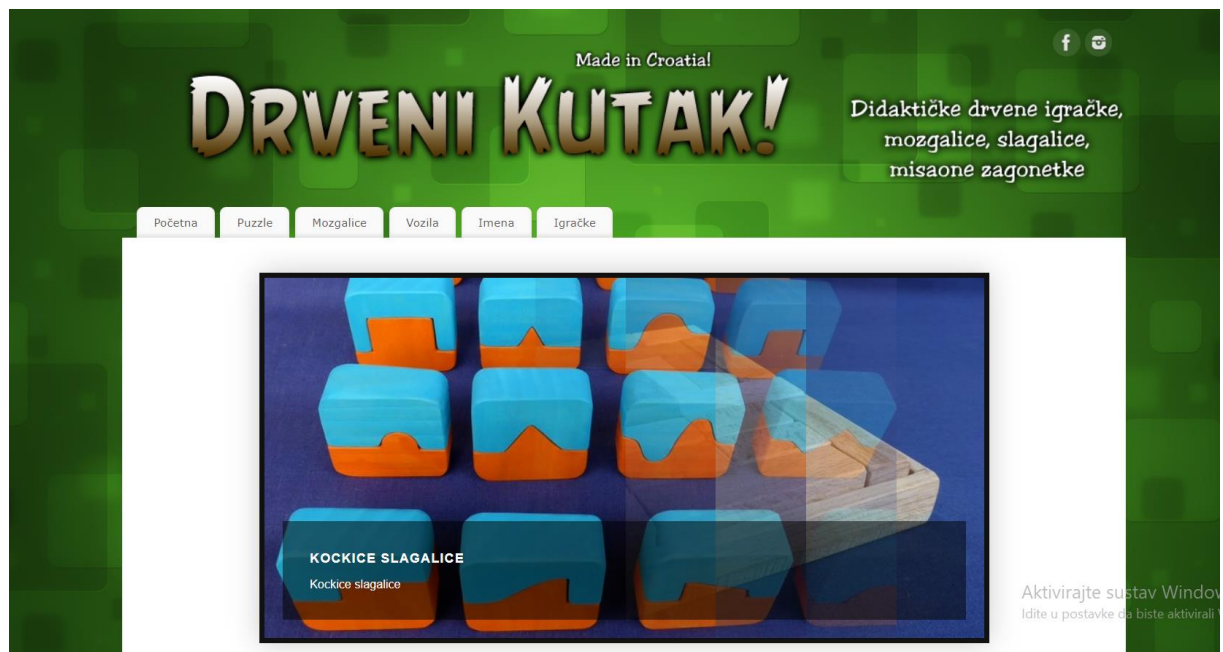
Made in Croatia!

DRVENI KUTAK!

Didaktičke drvene igračke, mozgalice, slagalice, misaone zagonetke

Početna
Puzzle
Mozgalice
Vozila
Imena
Igračke

KOCKICE SLAGALICE

Kockice slagalice

Aktivirajte sustav Windov
Idite u postavke da biste aktivirali